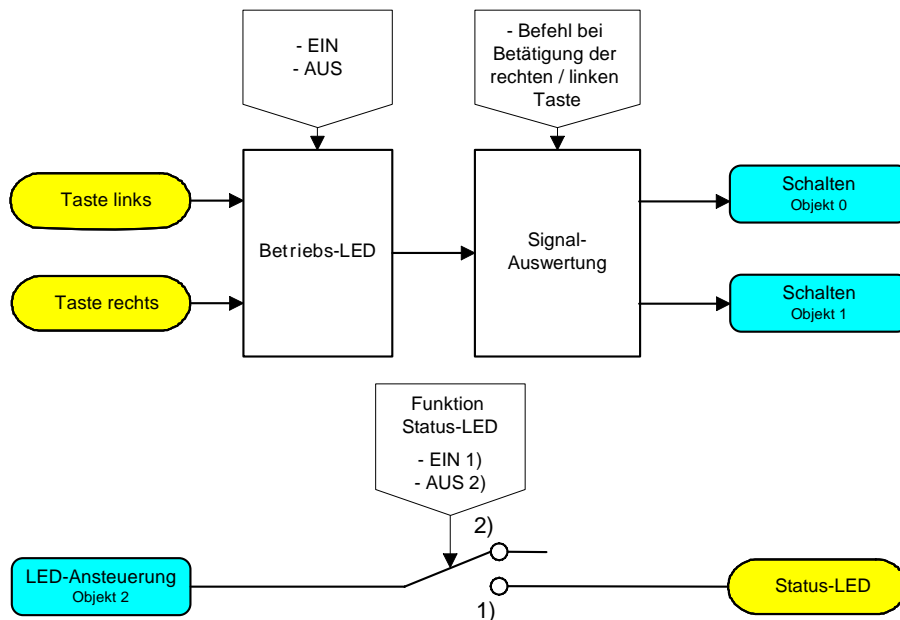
- EIN
- AUS

- Befehl bei Betätigung der rechten / linken Taste

Taste links

Taste rechts

Betriebs-LED

Signal-Auswertung

Schalten
Objekt 0

Schalten
Objekt 1

Funktion Status-LED
- EIN 1)
- AUS 2)

2)

LED-Ansteuerung
Objekt 2

1)

Status-LED